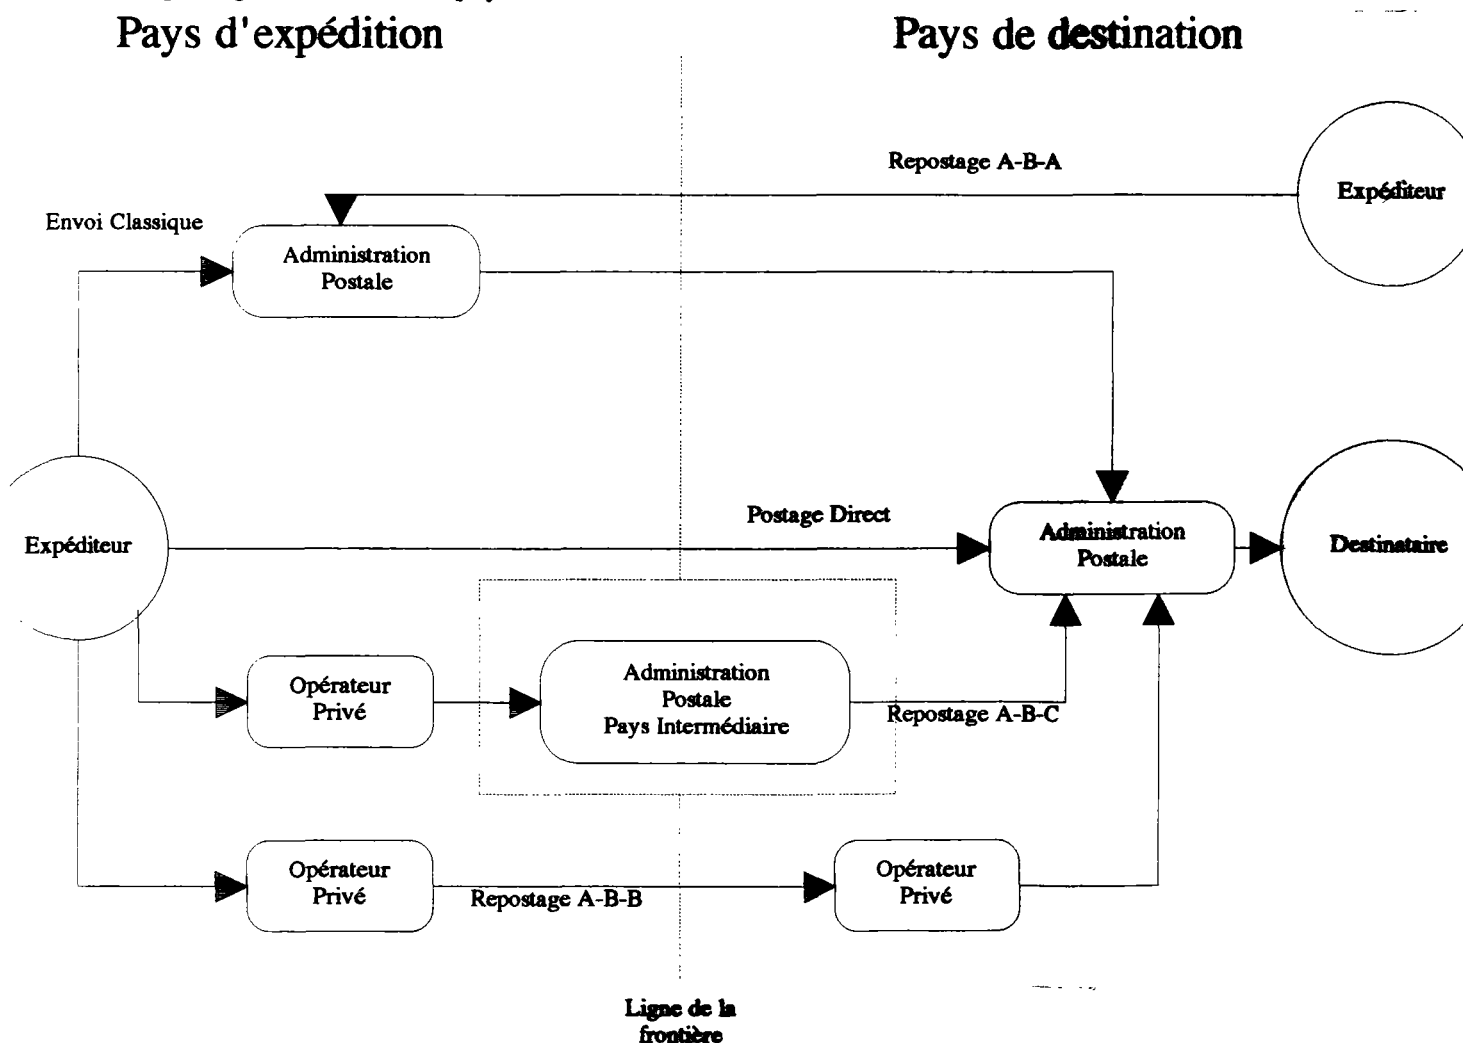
Pays d'expédition

Pays de destination

Repostage A-B-A

Expéditeur

Envoi Classique

Administration Postale

Expéditeur

Postage Direct

Administration Postale

Destinataire

Opérateur Privé

Administration Postale Pays Intermédiaire

Repostage A-B-C

Opérateur Privé

Repostage A-B-B

Opérateur Privé

Ligne de la frontière